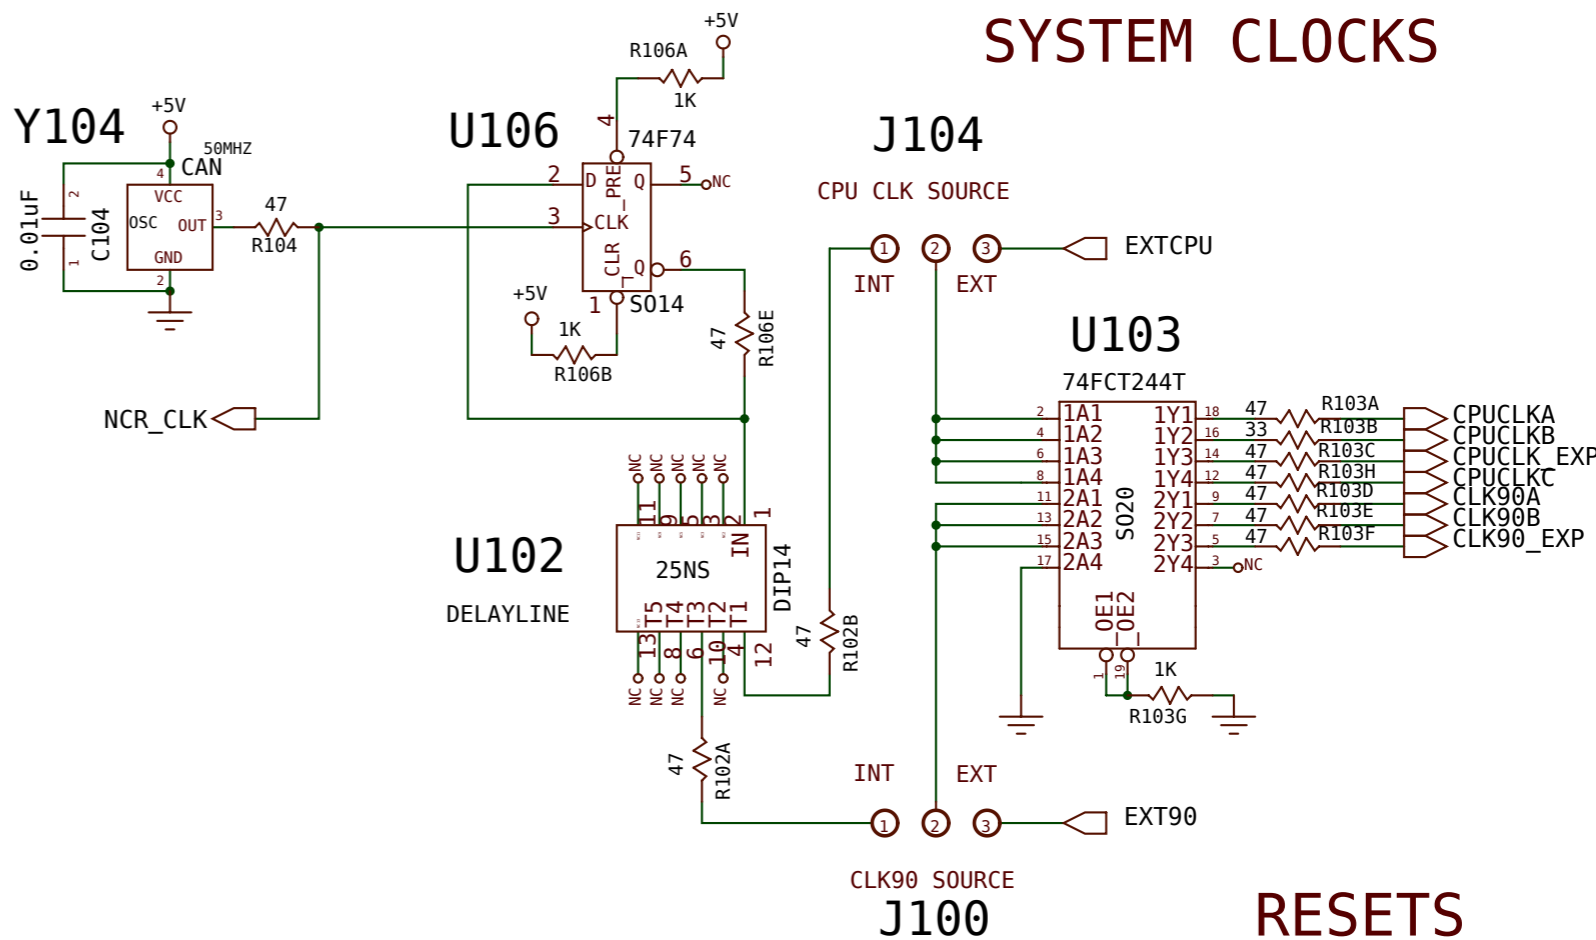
SYSTEM CLOCKS

+5V
R106A
1K
4
74F74
U106
Y104
+5V
50MHZ
CAN
4
VCC
OSC
OUT
3
GND
2
2
1
0.01uF
C104
47
R104
2
D
PRE
Q
5
NC
3
CLK
CLR
Q
6
+5V
1
SO14
1K
R106B
47
R106E
J104
CPU CLK SOURCE
1
2
3
EXTCPU
INT
EXT
U103
74FCT244T
NCR_CLK
NC NC NC NC NC
11 9 5 3 2 1
IN
U102
25NS
DIP14
DELAYLINE
T5 T4 T3 T2 T1
13 8 6 10 4 12
NC NC NC NC
47
R102B
47
R102A
2 1A1 1Y1 18 47 R103A CPUCLKA
4 1A2 1Y2 16 33 R103B CPUCLKB
6 1A3 1Y3 14 47 R103C CPUCLK_EXP
8 1A4 1Y4 12 47 R103H CPUCLKC
11 2A1 2Y1 9 47 R103D CLK90A
13 2A2 2Y2 7 47 R103E CLK90B
15 2A3 2Y3 5 47 R103F CLK90_EXP
17 2A4 2Y4 3 NC
SO20
OE1
OE2
1
19
1K
R103G
INT
EXT
1
2
3
EXT90
CLK90 SOURCE
J100
RESETS